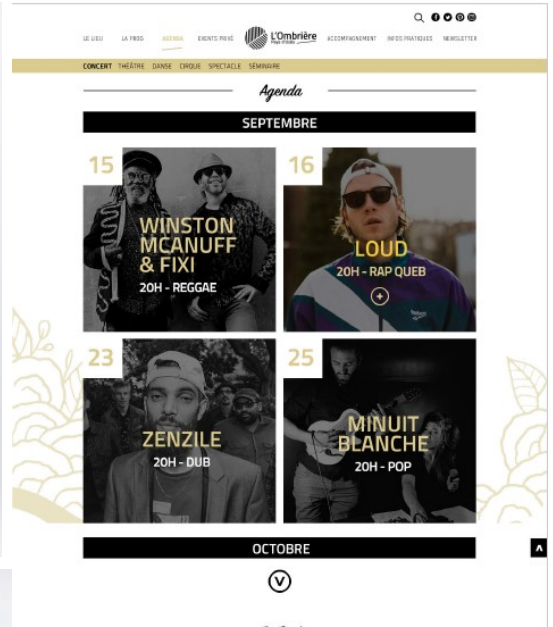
LE LIEU LA PROG AGENDA EVENTS PRIVÉ L'Ombrière Pays d'Uzès ACCOMPAGNEMENT INFOS PRATIQUES NEWSLETTER

CONCERT THÉATRE DANSE CIRQUE SPECTACLE SEMINAIRE

Agenda

SEPTEMBRE

15
WINSTON MCANUFF & FIXI
20H - REGGAE

16
LOUD
20H - RAP QUEB

23
ZENZILE
20H - DUB

25
MINUIT BLANCHE
20H - POP

OCTOBRE